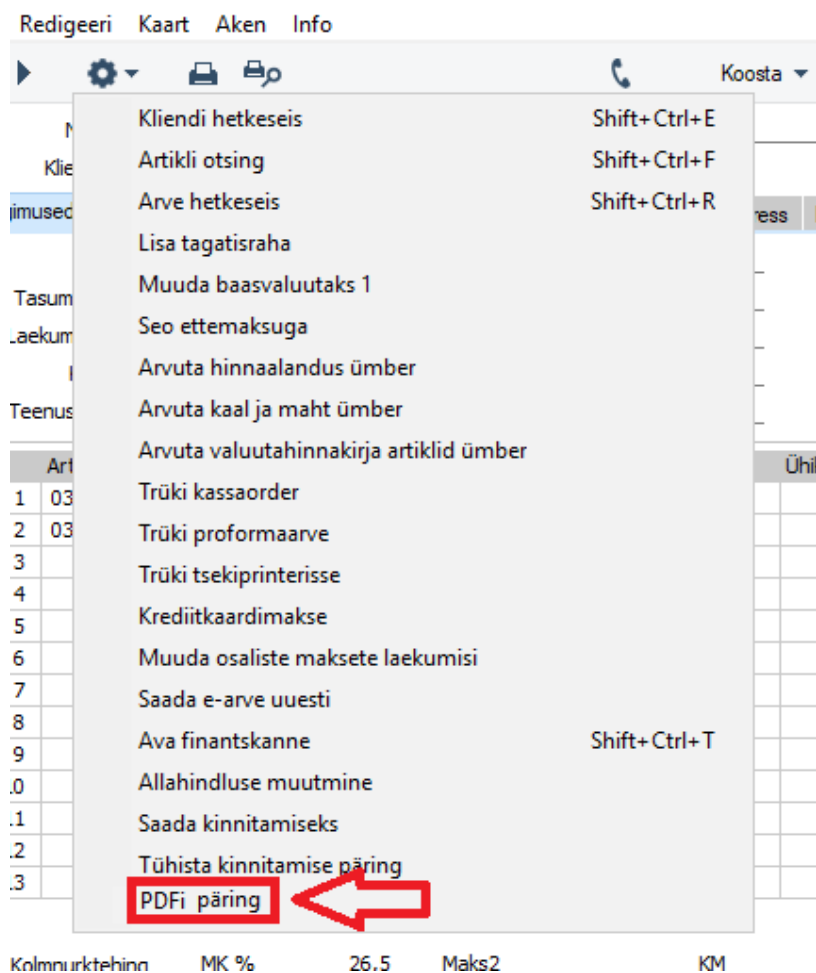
Redigeeri Kaart Aken Info

Koosta

Kliendi hetkeseis Shift+Ctrl+E
Artikli otsing Shift+Ctrl+F
Arve hetkeseis Shift+Ctrl+R
Lisa tagatisraha
Muuda baasvaluutaks 1
Seo ettemaksuga
Arvuta hinnaalandus ümber
Arvuta kaal ja maht ümber
Arvuta valuutahinnakirja artiklid ümber
Trüki kassaorder
Trüki proformaarve
Trüki tsekiprinterisse
Krediitkaardimakse
Muuda osaliste maksete laekumisi
Saada e-arve uuesti
Ava finantskanne Shift+Ctrl+T
Allahindluse muutmine
Saada kinnitamiseks
Tühista kinnitamise päring
PDFi päring

N
Klie
imused
Tasum
Laekum
I
Teenus
Ar
1 03
2 03
3
4
5
6
7
8
9
.0
.1
.2
.3
ress
Ühi

Kolmnurktehing MK % 26.5 Maks2 KM